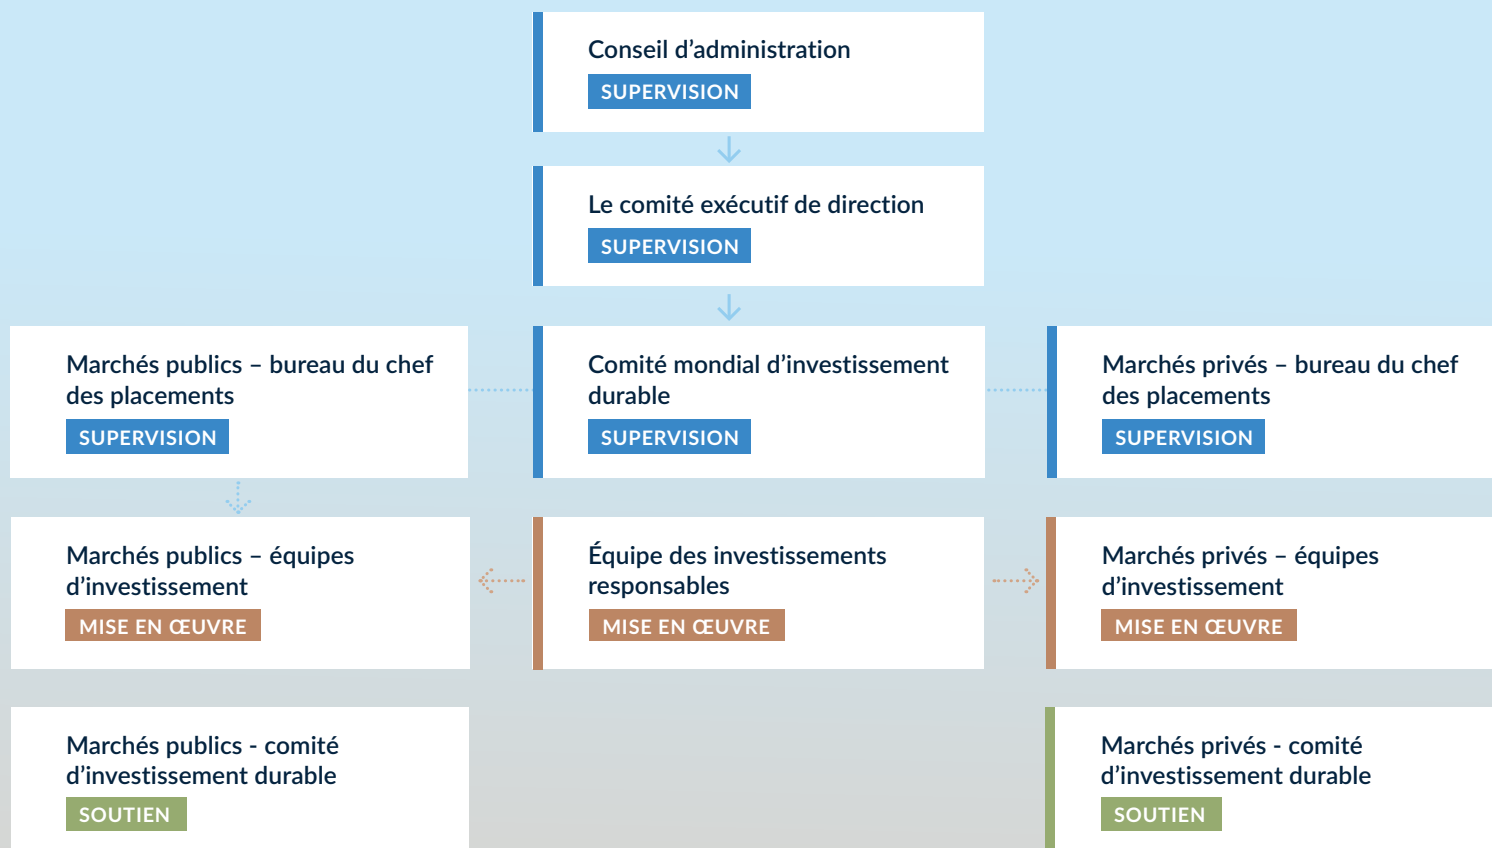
Conseil d’administration
SUPERVISION

Le comité exécutif de direction
SUPERVISION

Marchés publics – bureau du chef des placements
SUPERVISION

Comité mondial d’investissement durable
SUPERVISION

Marchés privés – bureau du chef des placements
SUPERVISION

Marchés publics – équipes d’investissement
MISE EN ŒUVRE

Équipe des investissements responsables
MISE EN ŒUVRE

Marchés privés – équipes d’investissement
MISE EN ŒUVRE

Marchés publics - comité d’investissement durable
SOUTIEN

Marchés privés - comité d’investissement durable
SOUTIEN